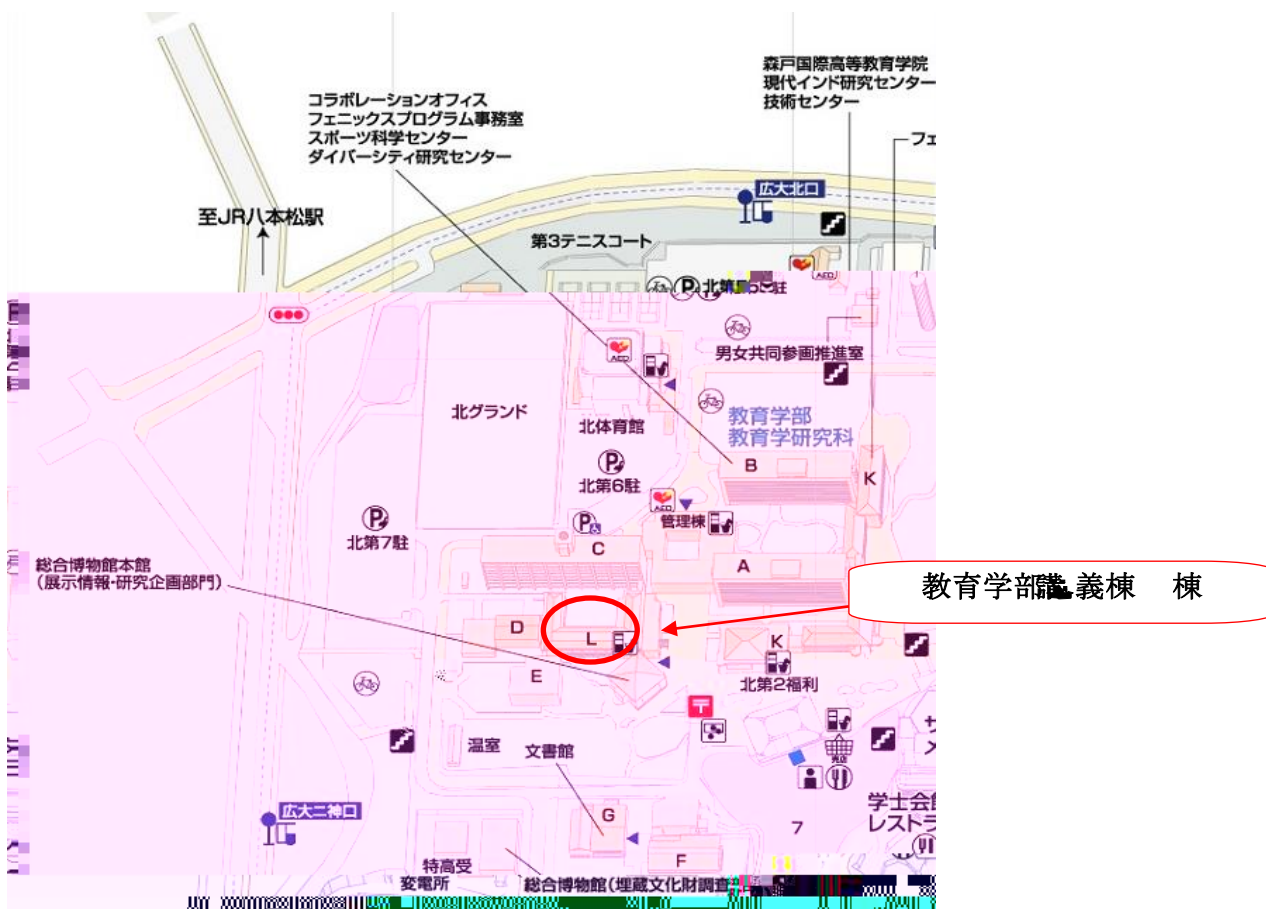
森戸国際高等教育学院
現代インド研究センター
技術センター

コラボレーションオフィス
フェニックスプログラム事務室
スポーツ科学センター
ダイバーシティ研究センター

フェ

広大北口

至JR八本松駅

第3テニスコート

AED

北第5駐

AED

男女共同参画推進室

北グランド

北体育館

教育学部
教育学研究科

B

K

北第6駐

AED

管理棟

北第7駐

C

総合博物館本館
（展示情報・研究企画部門）

A

教育学部講義棟　棟

D

L

K

E

北第2福利

温室

文書館

広大二神口

G

学士会館
レストラ

7

F

特高受
変電所

総合博物館（埋蔵文化財調査